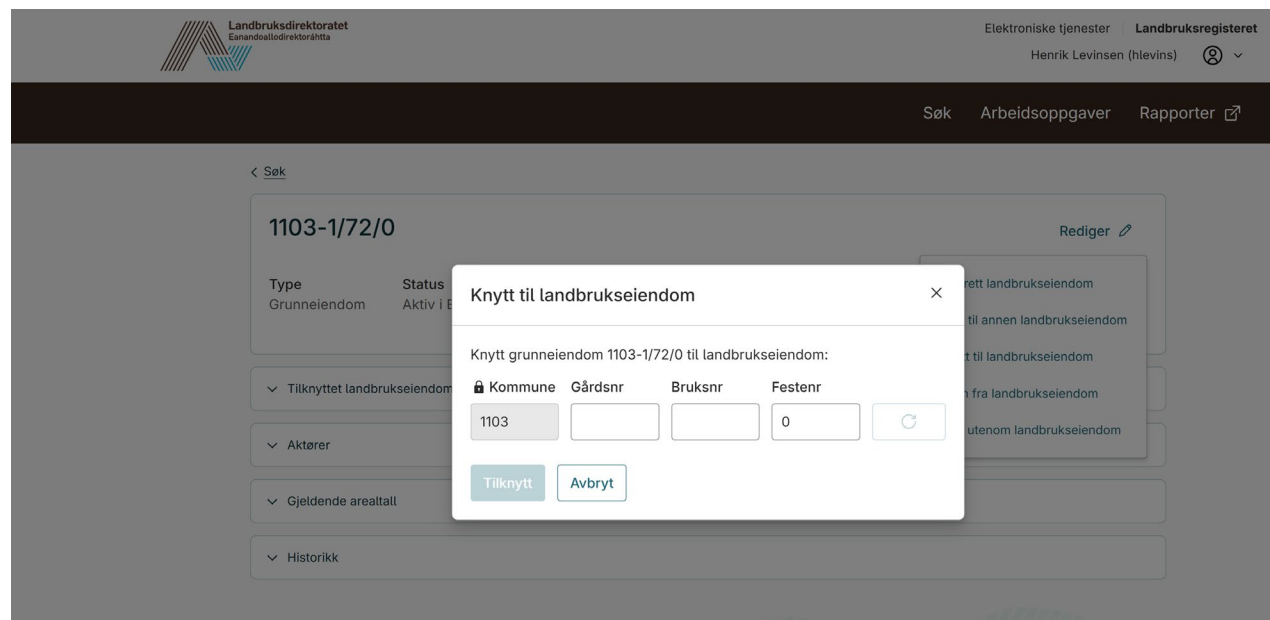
Landbruksdirektoratet
Eanandoallodirektoráhtta

Elektroniske tjenester | Landbruksregisteret
Henrik Levinsen (hlevins)

Søk Arbeidsoppgaver Rapporter

< Søk

1103-1/72/0

Rediger

Type
Grunneiendom

Status
Aktiv i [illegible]

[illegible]rett landbrukseiendom
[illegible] til annen landbrukseiendom
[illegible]t til landbrukseiendom
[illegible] fra landbrukseiendom
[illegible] utenom landbrukseiendom

Tilknyttet landbrukseiendom

Aktører

Gjeldende arealtall

Historikk

Knytt til landbrukseiendom

×

Knytt grunneiendom 1103-1/72/0 til landbrukseiendom:

Kommune | Gårdsnr | Bruksnr | Festenr

1103

0

Tilknytt

Avbryt